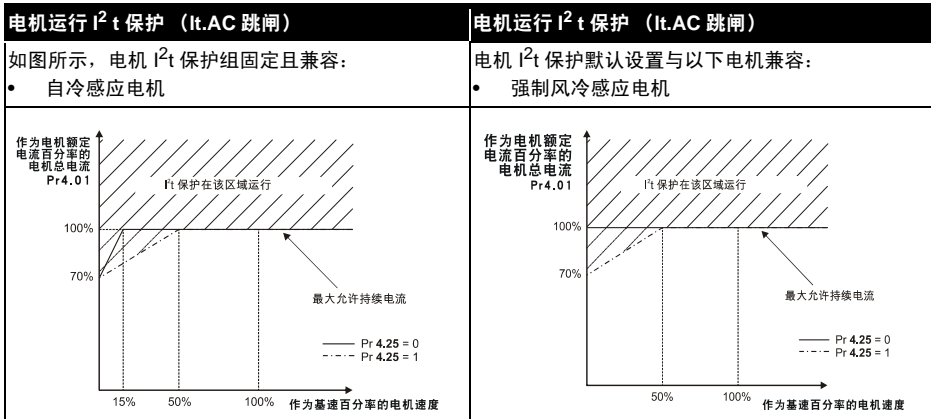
电机运行 $I^2$ t 保护 （It.AC 跳闸）

如图所示，电机 $I^2t$ 保护组固定且兼容：

• 自冷感应电机

作为电机额定电流百分率的电机总电流 Pr4.01

$I^2t$ 保护在该区域运行

100%

70%

最大允许持续电流

Pr **4.25** = 0
Pr **4.25** = 1

15% 50% 100% 作为基速百分率的电机速度

电机运行 $I^2$ t 保护 （It.AC 跳闸）

电机 $I^2t$ 保护默认设置与以下电机兼容：

• 强制风冷感应电机

作为电机额定电流百分率的电机总电流 Pr4.01

$I^2t$ 保护在该区域运行

100%

70%

最大允许持续电流

Pr **4.25** = 0
Pr **4.25** = 1

50% 100% 作为基速百分率的电机速度